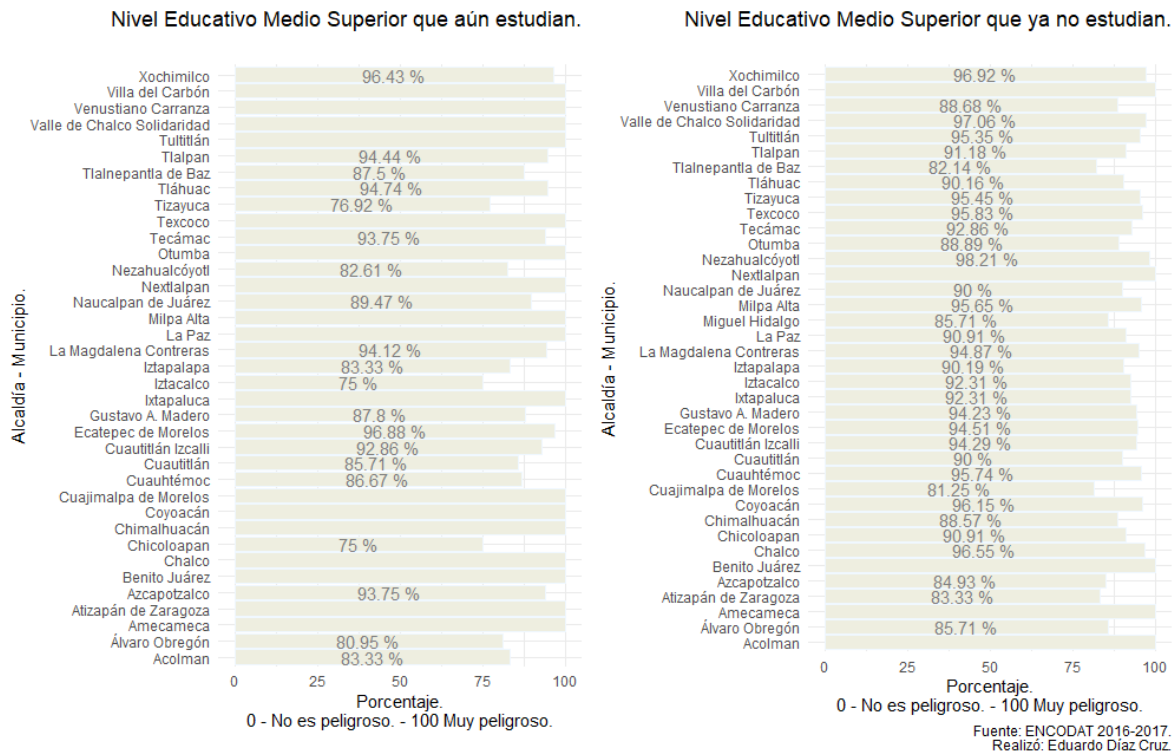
Nivel Educativo Medio Superior que aún estudian.

Alcaldía - Municipio.

Xochimilco 96.43 %
Villa del Carbón
Venustiano Carranza
Valle de Chalco Solidaridad
Tultitlán
Tlalpan 94.44 %
Tlalnepantla de Baz 87.5 %
Tláhuac 94.74 %
Tizayuca 76.92 %
Texcoco
Tecámac 93.75 %
Otumba
Nezahualcóyotl 82.61 %
Nextlalpan
Naucalpan de Juárez 89.47 %
Milpa Alta
La Paz
La Magdalena Contreras 94.12 %
Iztapalapa 83.33 %
Iztacalco 75 %
Ixtapaluca
Gustavo A. Madero 87.8 %
Ecatepec de Morelos 96.88 %
Cuautitlán Izcalli 92.86 %
Cuautitlán 85.71 %
Cuauhtémoc 86.67 %
Cuajimalpa de Morelos
Coyoacán
Chimalhuacán
Chicoloapan 75 %
Chalco
Benito Juárez
Azcapotzalco 93.75 %
Atizapán de Zaragoza
Amecameca
Álvaro Obregón 80.95 %
Acolman 83.33 %

0 25 50 75 100
Porcentaje.
0 - No es peligroso. - 100 Muy peligroso.

Nivel Educativo Medio Superior que ya no estudian.

Alcaldía - Municipio.

Xochimilco 96.92 %
Villa del Carbón
Venustiano Carranza 88.68 %
Valle de Chalco Solidaridad 97.06 %
Tultitlán 95.35 %
Tlalpan 91.18 %
Tlalnepantla de Baz 82.14 %
Tláhuac 90.16 %
Tizayuca 95.45 %
Texcoco 95.83 %
Tecámac 92.86 %
Otumba 88.89 %
Nezahualcóyotl 98.21 %
Nextlalpan
Naucalpan de Juárez 90 %
Milpa Alta 95.65 %
Miguel Hidalgo 85.71 %
La Paz 90.91 %
La Magdalena Contreras 94.87 %
Iztapalapa 90.19 %
Iztacalco 92.31 %
Ixtapaluca 92.31 %
Gustavo A. Madero 94.23 %
Ecatepec de Morelos 94.51 %
Cuautitlán Izcalli 94.29 %
Cuautitlán 90 %
Cuauhtémoc 95.74 %
Cuajimalpa de Morelos 81.25 %
Coyoacán 96.15 %
Chimalhuacán 88.57 %
Chicoloapan 90.91 %
Chalco 96.55 %
Benito Juárez
Azcapotzalco 84.93 %
Atizapán de Zaragoza 83.33 %
Amecameca
Álvaro Obregón 85.71 %
Acolman

0 25 50 75 100
Porcentaje.
0 - No es peligroso. - 100 Muy peligroso.

Fuente: ENCODAT 2016-2017.
Realizó: Eduardo Díaz Cruz.